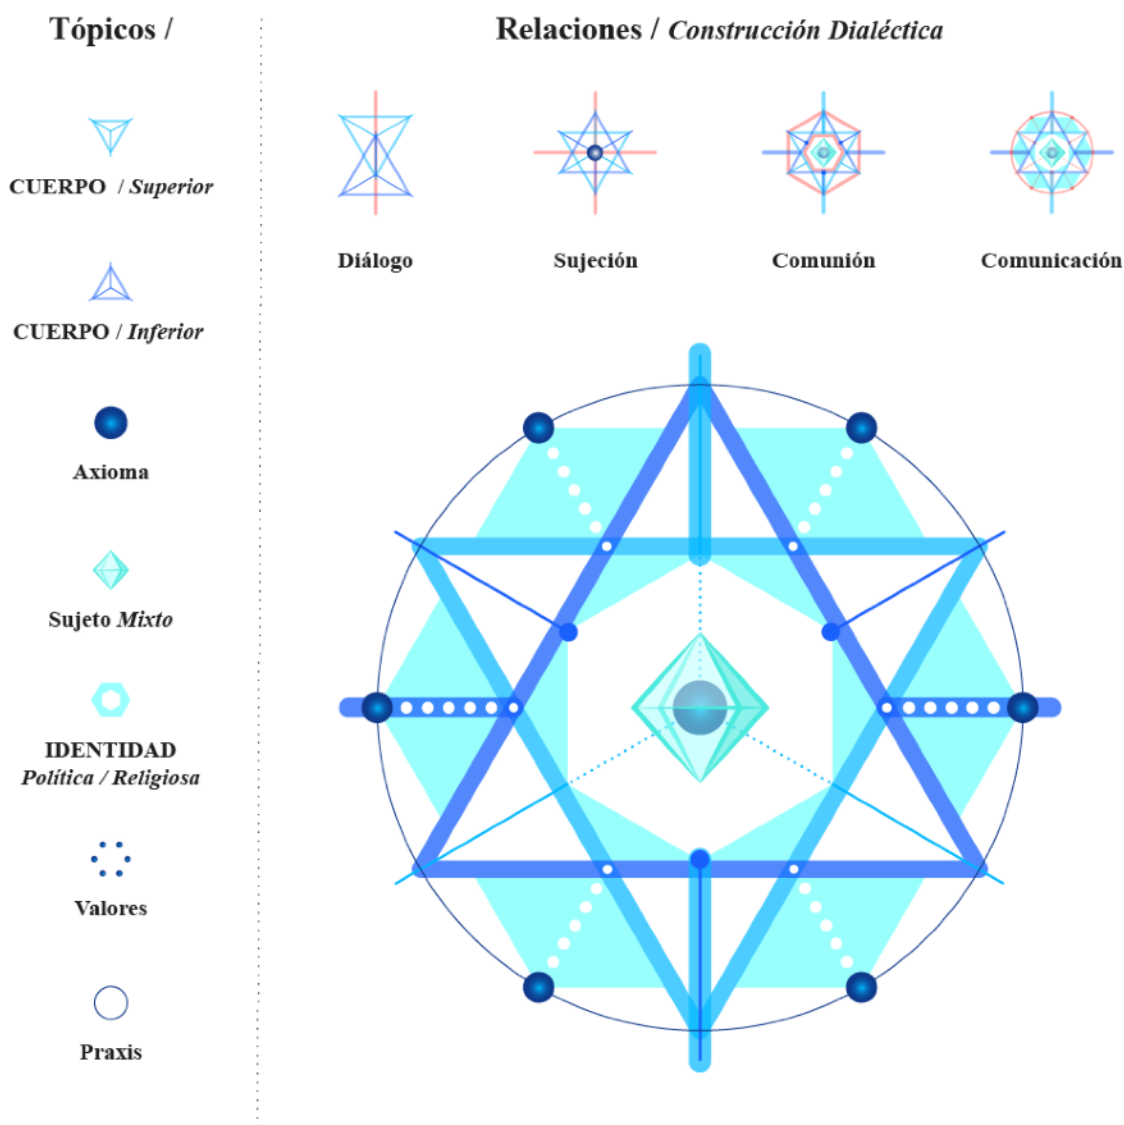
Tópicos /

CUERPO / *Superior*

CUERPO / *Inferior*

Axioma

Sujeto *Mixto*

IDENTIDAD
*Política / Religiosa*

Valores

Praxis

Relaciones / *Construcción Dialéctica*

Diálogo

Sujeción

Comunión

Comunicación